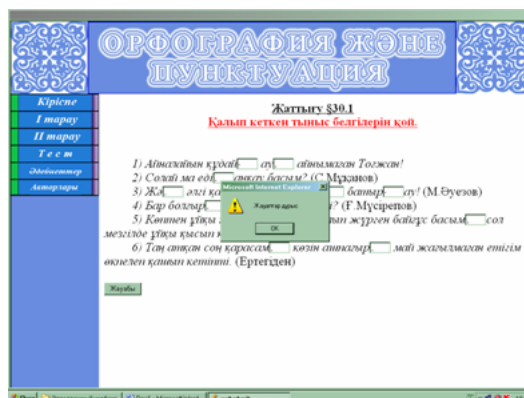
ОРФОГРАФИЯ ЖӘНЕ ПУНКТУАЦИЯ

Кіріспе
I тарау
II тарау
Т е с т
Әдебиеттер
Авторлары

Жаттығу §30.1
Қалып кеткен тыныс белгілерін қой.

1) Айналайын құдай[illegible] ау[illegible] айнымаған Тоғжан!
2) Солай ма еді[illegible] ақыл басым? (С.Мұқанов)
3) Жа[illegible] әлгі қа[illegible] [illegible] батыр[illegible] ау! (М.Әуезов)
4) Бар болғыр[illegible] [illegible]? (Ғ.Мүсірепов)
5) Көптен ұйқы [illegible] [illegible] жүрген байғұс басым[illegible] сол мезгілде ұйқы қысып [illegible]
6) Таң атқан соң қарасам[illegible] көзін аша алмай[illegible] май жағылмаған етігім өкпелеп қалып кетіпті. (Ертегіден)

Жауабы

Microsoft Internet Explorer
Жауабы дұрыс
OK